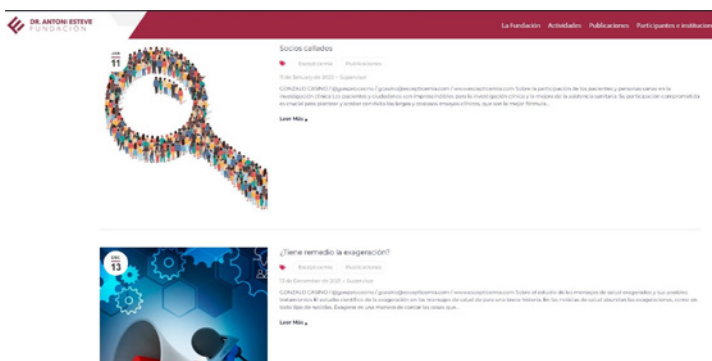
DR. ANTONI ESTEVE
FUNDACIÓN

La Fundación Actividades Publicaciones Participantes e instituciones

JAN
11

Socios callados

Escepticemia Publicaciones

11 de January de 2022 - Supervisor

GONZALO CASINO | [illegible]

Leer Más »

DEC
13

¿Tiene remedio la exageración?

Escepticemia Publicaciones

13 de December de 2021 - Supervisor

GONZALO CASINO | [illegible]

Leer Más »